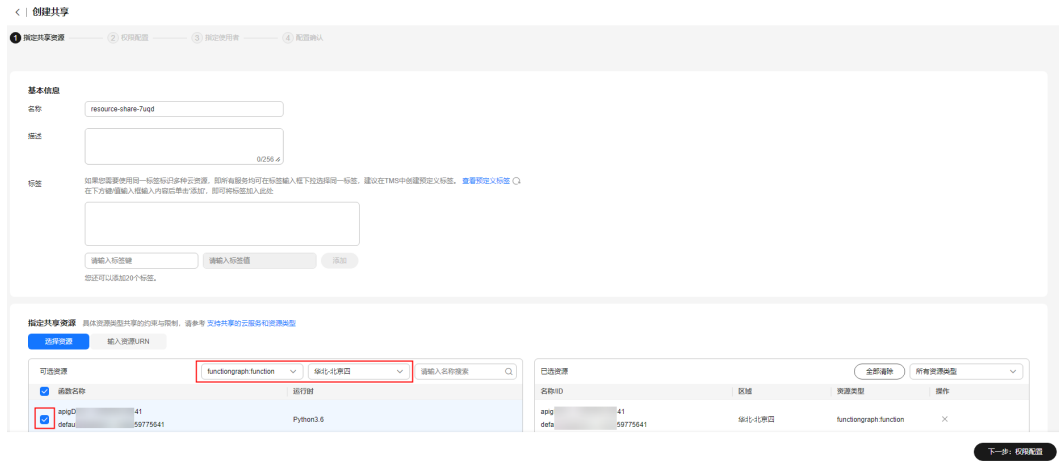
< | 创建共享

1 指定共享资源 —— 2 权限配置 —— 3 指定使用者 —— 4 配置确认

基本信息

名称 resource-share-7uqd

描述

0/256

标签 如果您需要使用同一标签标识多种云资源，即所有服务均可在标签输入框下拉选择同一标签，建议在TMS中创建预定义标签。查看预定义标签
在下方键/值输入框输入内容后单击'添加'，即可将标签加入此处

请输入标签键 请输入标签值 添加

您还可以添加20个标签。

指定共享资源 具体资源类型共享的约束与限制，请参考 支持共享的云服务和资源类型

选择资源 输入资源URN

可选资源 functiongraph:function 华北-北京四 请输入名称搜索

| 函数名称 | 运行时 |
|---|---|
| apigD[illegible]41 defau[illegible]59775641 | Python3.6 |

已选资源 全部清除 所有资源类型

| 名称/ID | 区域 | 资源类型 | 操作 |
|---|---|---|---|
| apig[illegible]41 defa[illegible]59775641 | 华北-北京四 | functiongraph:function | × |

下一步：权限配置